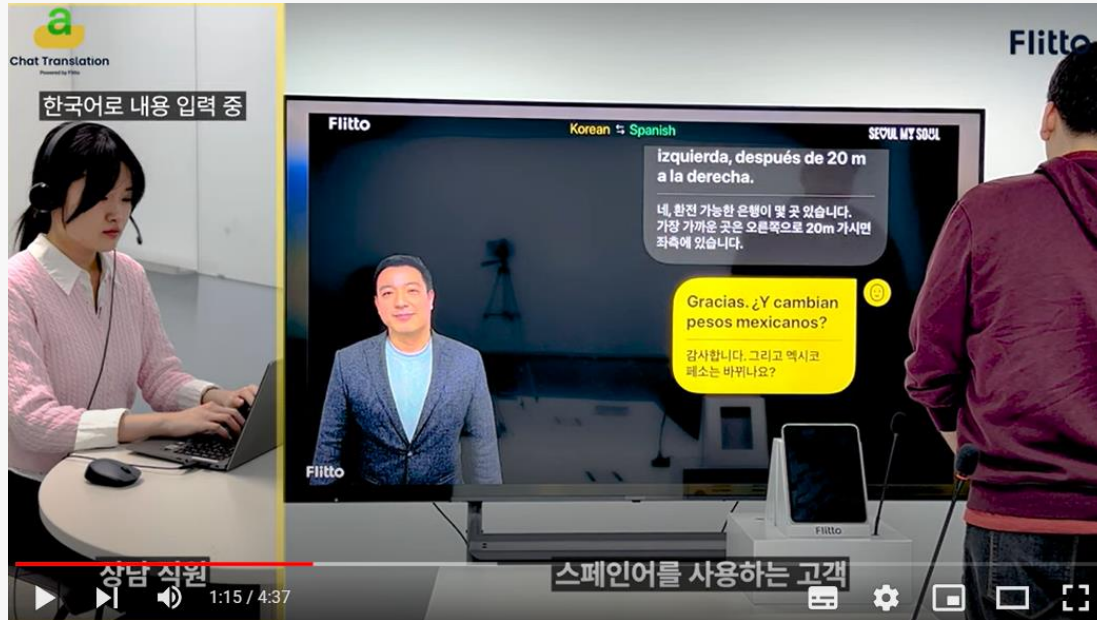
a
Chat Translation
Powered by Flitto

한국어로 내용 입력 중

Flitto

Flitto

Korean ⇆ Spanish

SEOUL MY SOUL

izquierda, después de 20 m a la derecha.

네, 환전 가능한 은행이 몇 곳 있습니다. 가장 가까운 곳은 오른쪽으로 20m 가시면 좌측에 있습니다.

Gracias. ¿Y cambian pesos mexicanos?

감사합니다. 그리고 멕시코 페소는 바뀌나요?

Flitto

Flitto

상담 직원

스페인어를 사용하는 고객

1:15 / 4:37